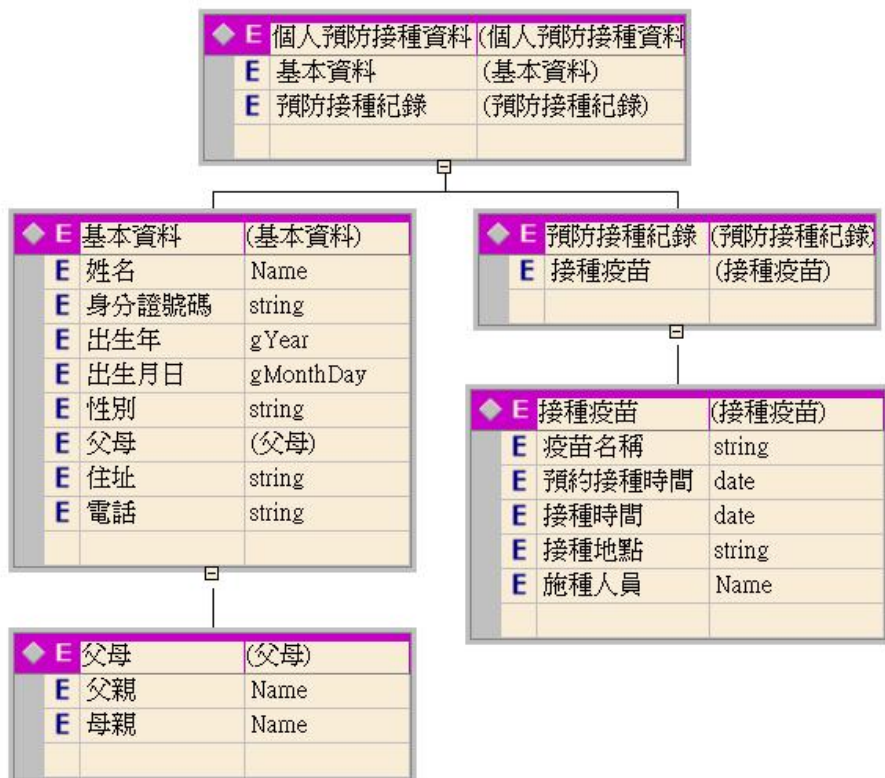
| E 個人預防接種資料 | (個人預防接種資料 |
|---|---|
| E 基本資料 | (基本資料) |
| E 預防接種紀錄 | (預防接種紀錄) |

| E 基本資料 | (基本資料) |
|---|---|
| E 姓名 | Name |
| E 身分證號碼 | string |
| E 出生年 | gYear |
| E 出生月日 | gMonthDay |
| E 性別 | string |
| E 父母 | (父母) |
| E 住址 | string |
| E 電話 | string |

| E 預防接種紀錄 | (預防接種紀錄) |
|---|---|
| E 接種疫苗 | (接種疫苗) |

| E 接種疫苗 | (接種疫苗) |
|---|---|
| E 疫苗名稱 | string |
| E 預約接種時間 | date |
| E 接種時間 | date |
| E 接種地點 | string |
| E 施種人員 | Name |

| E 父母 | (父母) |
|---|---|
| E 父親 | Name |
| E 母親 | Name |